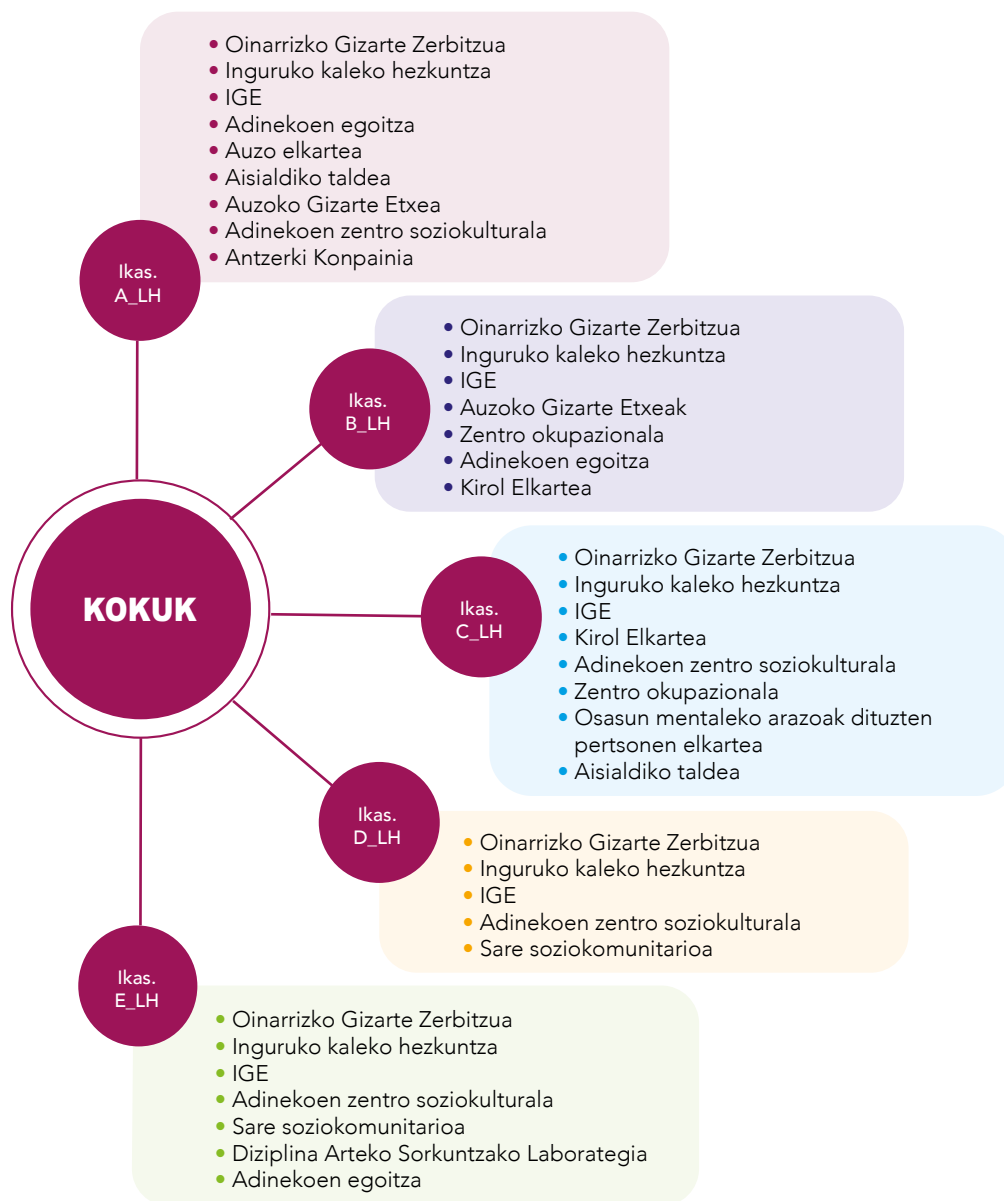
KOKUK

Ikas. A_LH
- Oinarrizko Gizarte Zerbitzua
- Inguruko kaleko hezkuntza
- IGE
- Adinekoen egoitza
- Auzo elkartea
- Aisialdiko taldea
- Auzoko Gizarte Etxea
- Adinekoen zentro soziokulturala
- Antzerki Konpainia

Ikas. B_LH
- Oinarrizko Gizarte Zerbitzua
- Inguruko kaleko hezkuntza
- IGE
- Auzoko Gizarte Etxeak
- Zentro okupazionala
- Adinekoen egoitza
- Kirol Elkartea

Ikas. C_LH
- Oinarrizko Gizarte Zerbitzua
- Inguruko kaleko hezkuntza
- IGE
- Kirol Elkartea
- Adinekoen zentro soziokulturala
- Zentro okupazionala
- Osasun mentaleko arazoak dituzten pertsonen elkartea
- Aisialdiko taldea

Ikas. D_LH
- Oinarrizko Gizarte Zerbitzua
- Inguruko kaleko hezkuntza
- IGE
- Adinekoen zentro soziokulturala
- Sare soziokomunitarioa

Ikas. E_LH
- Oinarrizko Gizarte Zerbitzua
- Inguruko kaleko hezkuntza
- IGE
- Adinekoen zentro soziokulturala
- Sare soziokomunitarioa
- Diziplina Arteko Sorkuntzako Laborategia
- Adinekoen egoitza